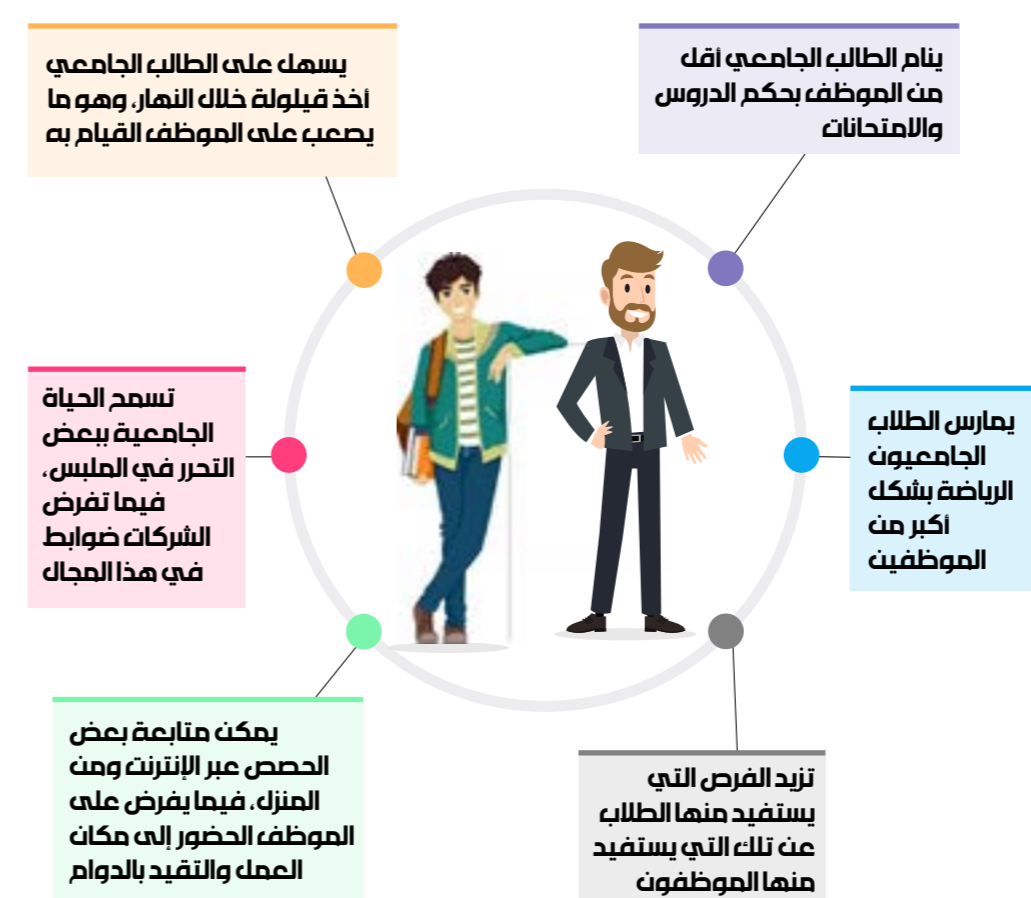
ينام الطالب الجامعي أقل من الموظف بحكم الدروس والامتحانات

يسهل على الطالب الجامعي أخذ قيلولة خلال النهار، وهو ما يصعب على الموظف القيام به

يمارس الطلاب الجامعيون الرياضة بشكل أكبر من الموظفين

تسمح الحياة الجامعية ببعض التحرر في الملبس، فيما تفرض الشركات ضوابط في هذا المجال

تزيد الفرص التي يستفيد منها الطلاب عن تلك التي يستفيد منها الموظفون

يمكن متابعة بعض الحصص عبر الإنترنت ومن المنزل، فيما يفرض على الموظف الحضور إلى مكان العمل والتقيد بالدوام